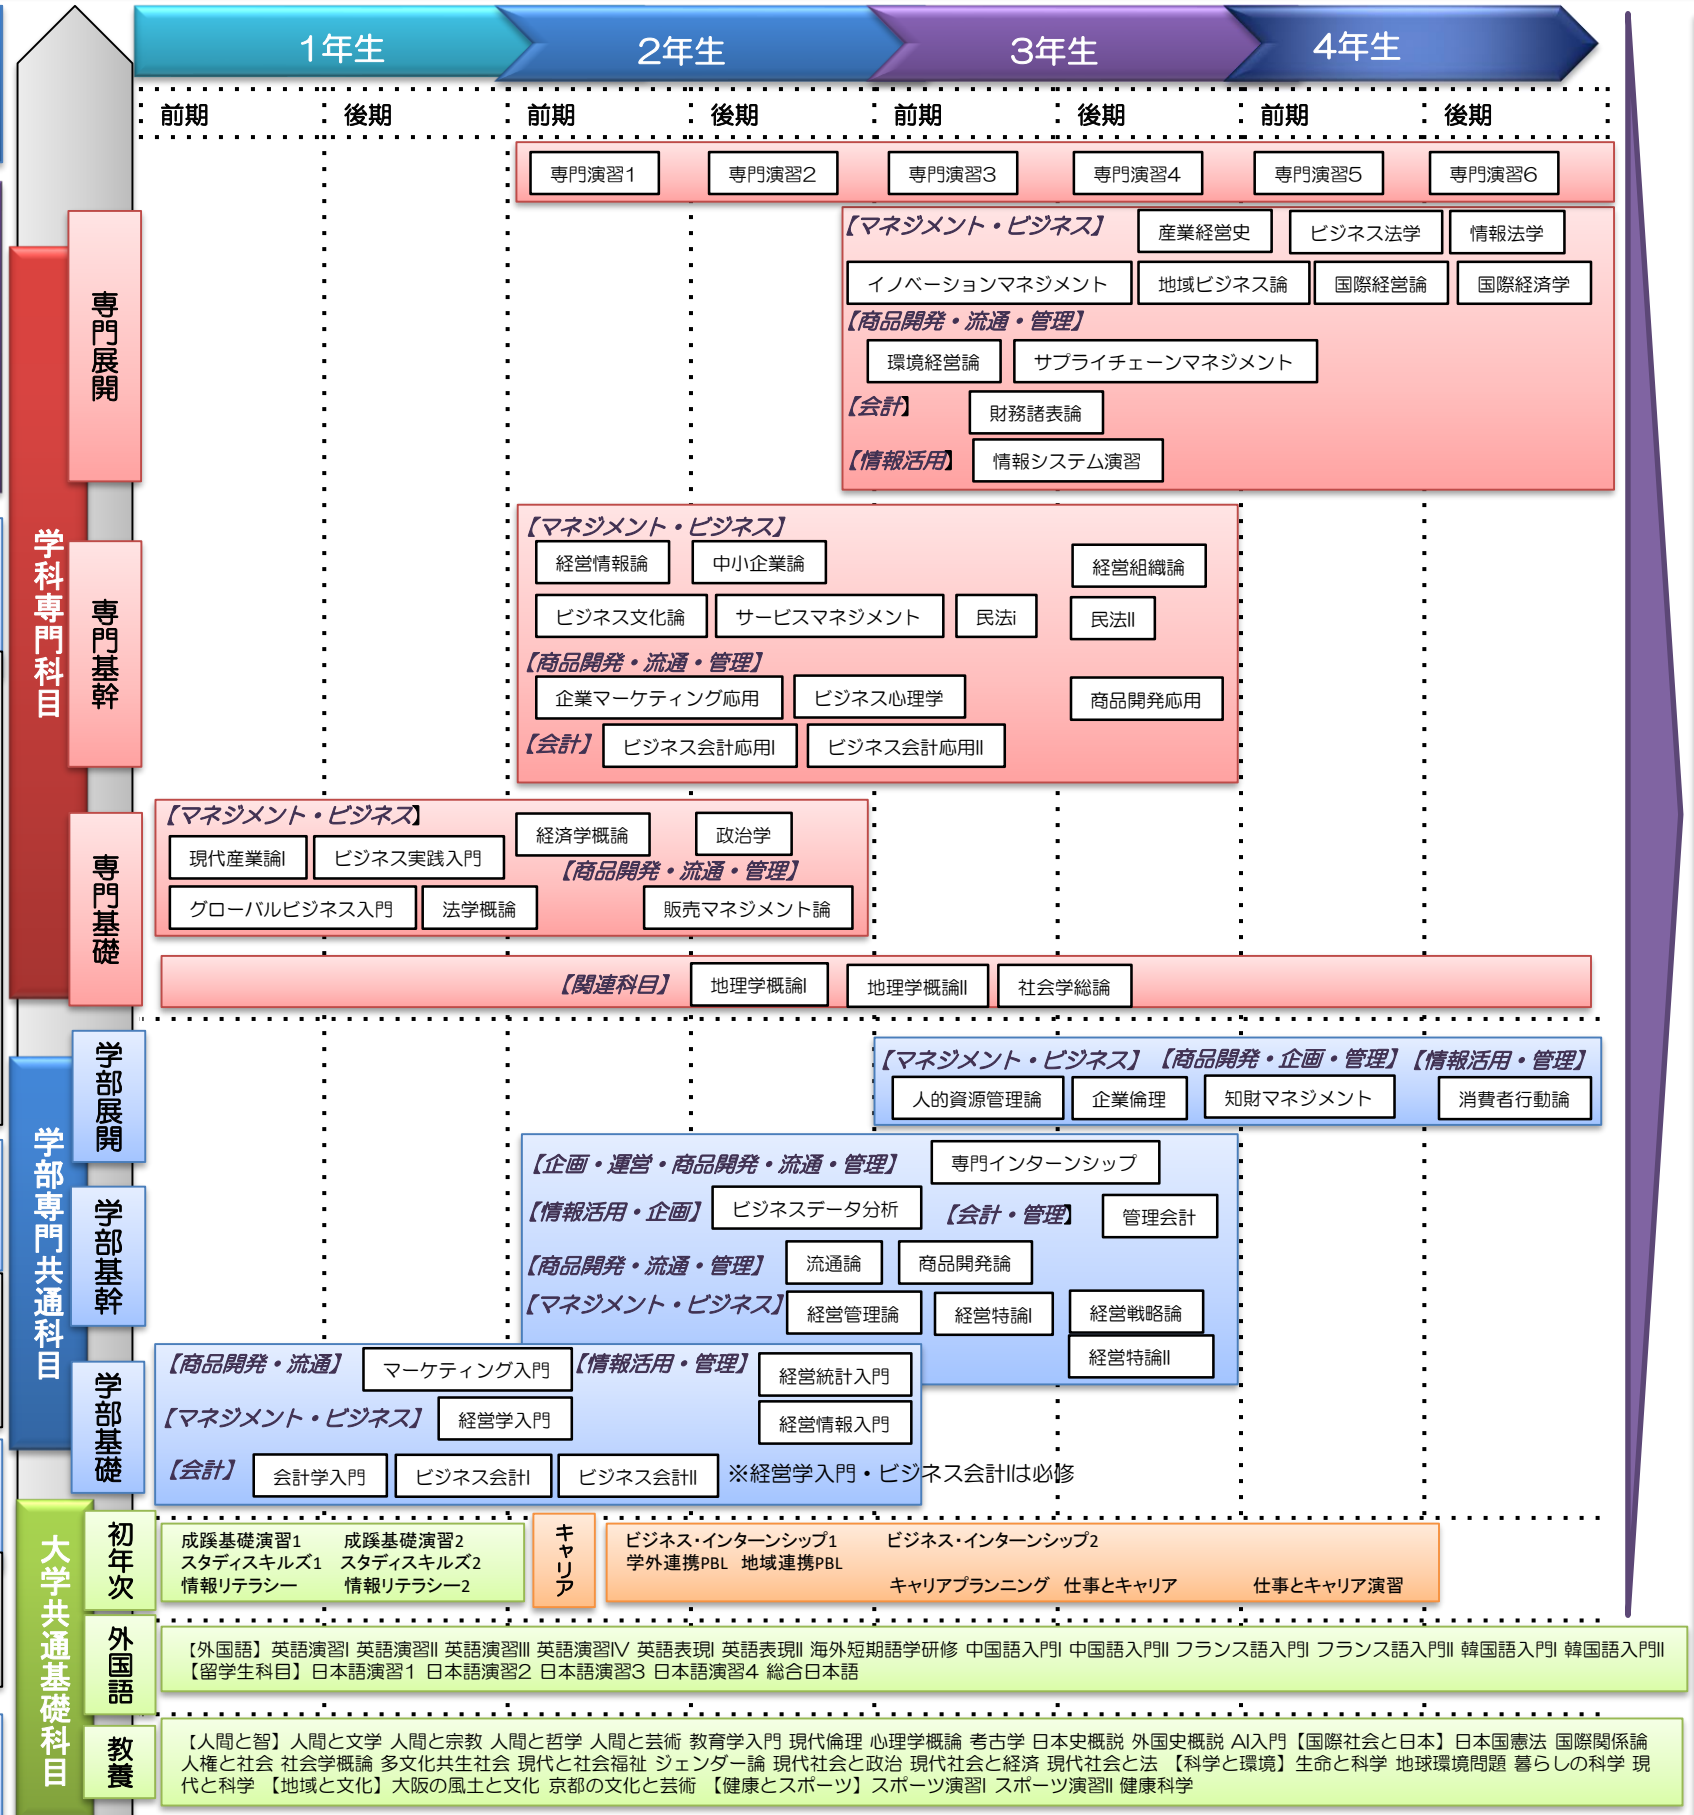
1年生 2年生 3年生 4年生

前期 後期 前期 後期 前期 後期 前期 後期

学科専門科目

専門展開

専門演習1 専門演習2 専門演習3 専門演習4 専門演習5 専門演習6

【マネジメント・ビジネス】 産業経営史 ビジネス法学 情報法学
イノベーションマネジメント 地域ビジネス論 国際経営論 国際経済学
【商品開発・流通・管理】 環境経営論 サプライチェーンマネジメント
【会計】 財務諸表論
【情報活用】 情報システム演習

専門基幹

【マネジメント・ビジネス】 経営情報論 中小企業論 経営組織論
ビジネス文化論 サービスマネジメント 民法I 民法II
【商品開発・流通・管理】 企業マーケティング応用 ビジネス心理学 商品開発応用
【会計】 ビジネス会計応用I ビジネス会計応用II

専門基礎

【マネジメント・ビジネス】 現代産業論I ビジネス実践入門 経済学概論 政治学
【商品開発・流通・管理】
グローバルビジネス入門 法学概論 販売マネジメント論

【関連科目】 地理学概論I 地理学概論II 社会学総論

学部専門共通科目

学部展開

【マネジメント・ビジネス】【商品開発・企画・管理】【情報活用・管理】
人的資源管理論 企業倫理 知財マネジメント 消費者行動論

学部基幹

【企画・運営・商品開発・流通・管理】 専門インターンシップ
【情報活用・企画】 ビジネスデータ分析 【会計・管理】 管理会計
【商品開発・流通・管理】 流通論 商品開発論
【マネジメント・ビジネス】 経営管理論 経営特論I 経営戦略論 経営特論II

学部基礎

【商品開発・流通】 マーケティング入門 【情報活用・管理】 経営統計入門
【マネジメント・ビジネス】 経営学入門 経営情報入門
【会計】 会計学入門 ビジネス会計I ビジネス会計II ※経営学入門・ビジネス会計Iは必修

大学共通基礎科目

初年次

成蹊基礎演習1 成蹊基礎演習2
スタディスキルズ1 スタディスキルズ2
情報リテラシー 情報リテラシー2

キャリア

ビジネス・インターンシップ1 ビジネス・インターンシップ2
学外連携PBL 地域連携PBL
キャリアプランニング 仕事とキャリア 仕事とキャリア演習

外国語

【外国語】英語演習I 英語演習II 英語演習III 英語演習IV 英語表現I 英語表現II 海外短期語学研修 中国語入門I 中国語入門II フランス語入門I フランス語入門II 韓国語入門I 韓国語入門II
【留学生科目】日本語演習1 日本語演習2 日本語演習3 日本語演習4 総合日本語

教養

【人間と智】人間と文学 人間と宗教 人間と哲学 人間と芸術 教育学入門 現代倫理 心理学概論 考古学 日本史概説 外国史概説 AI入門 【国際社会と日本】日本国憲法 国際関係論 人権と社会 社会学概論 多文化共生社会 現代と社会福祉 ジェンダー論 現代社会と政治 現代社会と経済 現代社会と法 【科学と環境】生命と科学 地球環境問題 暮らしの科学 現代と科学 【地域と文化】大阪の風土と文化 京都の文化と芸術 【健康とスポーツ】スポーツ演習I スポーツ演習II 健康科学